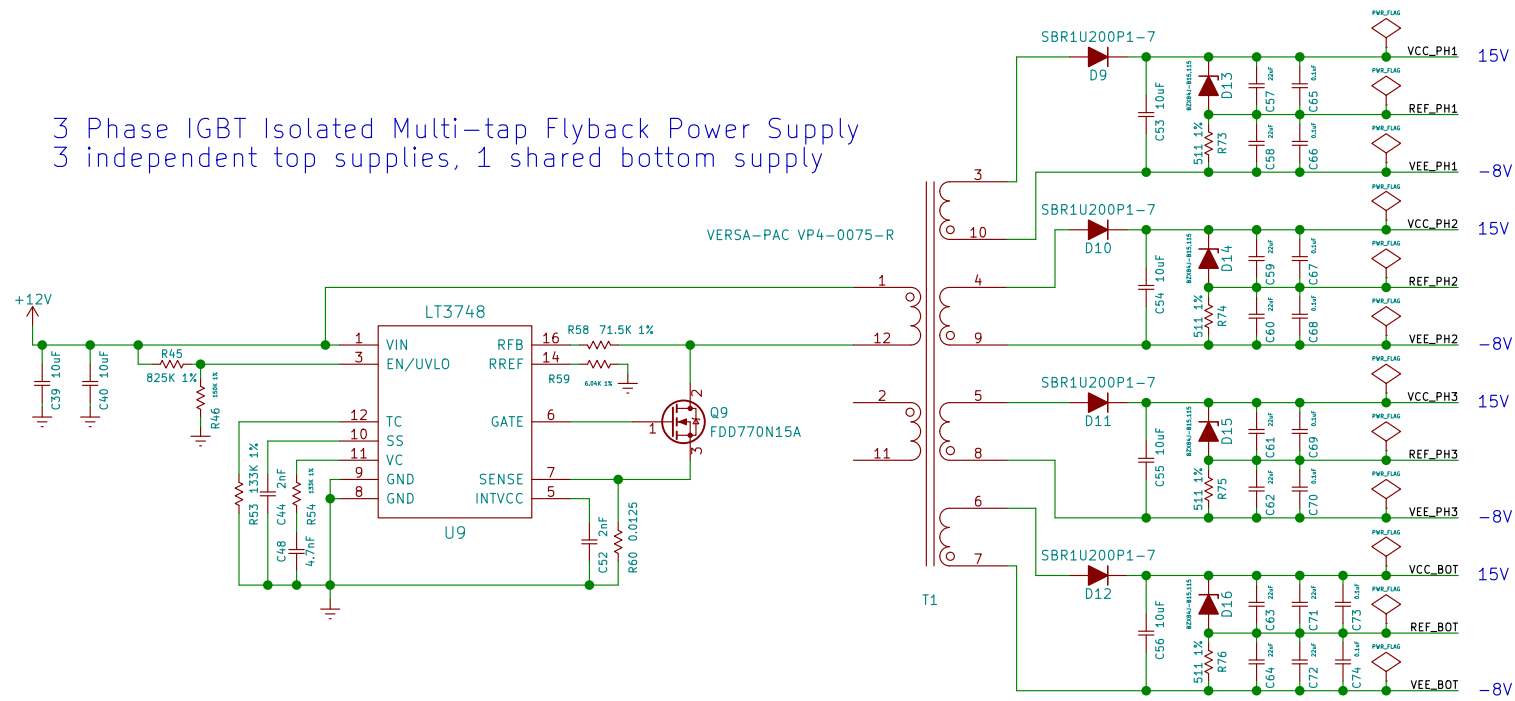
3 Phase IGBT Isolated Multi-tap Flyback Power Supply
3 independent top supplies, 1 shared bottom supply

+12V
C39 10uF
C40 10uF
R45
825K 1%
R46 150K 1%

LT3748
1 VIN
3 EN/UVLO
12 TC
10 SS
11 VC
9 GND
8 GND
16 RFB
14 RREF
6 GATE
7 SENSE
5 INTVCC
U9

R58 71.5K 1%
R59 6.04K 1%
R53 133K 1%
C44 2nF
R54 13K 1%
C48 4.7nF
C52 2nF
R60 0.0125

Q9
FDD770N15A
1 2 3

VERSA-PAC VP4-0075-R
T1
1 12 2 11 3 10 4 9 5 8 6 7

SBR1U200P1-7
D9
C53 10uF
D13
BZX84J-B15,115
R73 511 1%
C57 22uF
C58 22uF
C65 0.1uF
C66 0.1uF
PWR_FLAG
VCC_PH1 15V
REF_PH1
VEE_PH1 -8V

SBR1U200P1-7
D10
C54 10uF
D14
BZX84J-B15,115
R74 511 1%
C59 22uF
C60 22uF
C67 0.1uF
C68 0.1uF
PWR_FLAG
VCC_PH2 15V
REF_PH2
VEE_PH2 -8V

SBR1U200P1-7
D11
C55 10uF
D15
BZX84J-B15,115
R75 511 1%
C61 22uF
C62 22uF
C69 0.1uF
C70 0.1uF
PWR_FLAG
VCC_PH3 15V
REF_PH3
VEE_PH3 -8V

SBR1U200P1-7
D12
C56 10uF
D16
BZX84J-B15,115
R76 511 1%
C63 22uF
C64 22uF
C71 22uF
C72 22uF
C73 0.1uF
C74 0.1uF
PWR_FLAG
VCC_BOT 15V
REF_BOT
VEE_BOT -8V